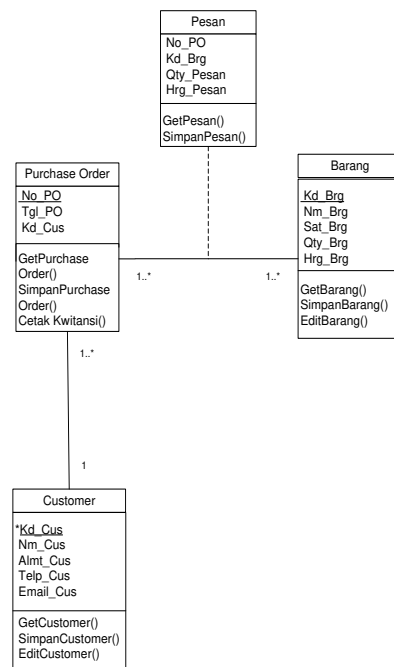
Pesan

No_PO
Kd_Brg
Qty_Pesan
Hrg_Pesan

GetPesan()
SimpanPesan()

Purchase Order

No_PO
Tgl_PO
Kd_Cus

GetPurchase Order()
SimpanPurchase Order()
Cetak Kwitansi()

Barang

Kd_Brg
Nm_Brg
Sat_Brg
Qty_Brg
Hrg_Brg

GetBarang()
SimpanBarang()
EditBarang()

1..*

1..*

1..*

1

Customer

*Kd_Cus
Nm_Cus
Almt_Cus
Telp_Cus
Email_Cus

GetCustomer()
SimpanCustomer()
EditCustomer()